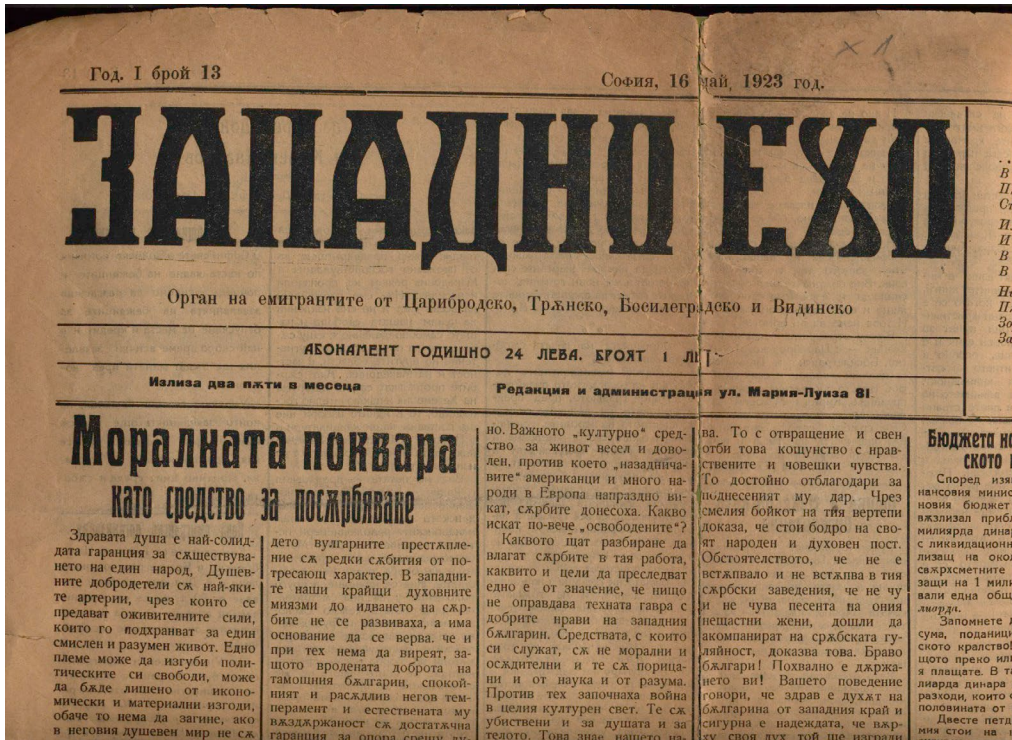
Год. I брой 13 София, 16 май 1923 год.

ЗАПАДНО ЕХО

Орган на емигрантите от Царибродско, Тржнско, Босилеградско и Видинско

АБОНАМЕНТ ГОДИШНО 24 ЛЕВА. БРОЯТ 1 ЛЕВ.

Излиза два пжти в месеца

Редакция и администрация ул. Мария-Луиза 81

Моралната поквара като средство за посърбяване

Здравата душа е най-солидната гаранция за сжществуването на един народ. Душевните добродетели сж най-яките артерии, чрез които се предават оживителните сили, които го подхранват за един смислен и разумен живот. Едно племе може да изгуби политическите си свободи, може да бжде лишено от икономически и материални изгоди, обаче то нема да загине, ако в неговия душевен мир не сж

дето вулгарните престжпление сж редки сжбития от потресающ характер. В западните наши крайщи духовните миязми до идването на сжрбите не се развиваха, а има основание да се верва. че и при тех нема да вирeят, защото вродената доброта на тамошния бжлгарин, спокойният и расждлив негов темперамент и естествената му вжздржаност сж достатъчна гаранция за опора срещу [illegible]

но. Важното „културно" средство за живот весел и доволен, против което „назадничавите" американци и много народи в Европа напраздно викат, сжрбите донесоха. Какво искат по-вече „освободените"?

Каквото щат разбиране да влагат сжрбите в тая работа, каквито и цели да преследват едно е от значение, че нищо не оправдава техната гавра с добрите нрави на западния бжлгарин. Средствата, с които си служат, сж не морални и осждителни и те сж порицани и от наука и от разума. Против тех започнаха война в целия културен свет. Те сж убиствени и за душата и за тялото. Това знае нашето на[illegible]

ва. То с отвращение и свен отби това кощунство с нравствените и човешки чувства. То достойно отблагодари за поднесеният му дар. Чрез смелия бойкот на тия вертепи доказа, че стои бодро на своят народен и духовен пост. Обстоятелството, че не е встжпвало и не встжпва в тия сжрбски заведения, че не чуе и не чува песента на ония нещастни жени, дошли да акомпанират на сржбската гуляйност, доказва това. Браво бжлгари! Похвално е държането ви! Вашето поведение говори, че здрав е духът на бжлгарина от западния край и сигурна е надеждата, че вжрху своя дух той ще изгради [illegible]

Бюджета н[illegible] ското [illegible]

Според изя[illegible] нансовия минис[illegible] новия бюджет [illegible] вжзлизал прибл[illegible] милиярда дина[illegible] с ликвидацион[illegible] лизащ на око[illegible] сжркхсметните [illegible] защи на 1 мили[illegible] вали една общ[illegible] лиярда.

Запомнете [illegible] сума, поданици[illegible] ското кралство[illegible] щото преко ил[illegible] я плащате. В т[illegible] лиарда динара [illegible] разходи, които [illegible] половината от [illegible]

Двесте петд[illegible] мия стои на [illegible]

В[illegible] Сг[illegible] И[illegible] И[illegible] В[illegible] В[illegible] Н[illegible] П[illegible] Зо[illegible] За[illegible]